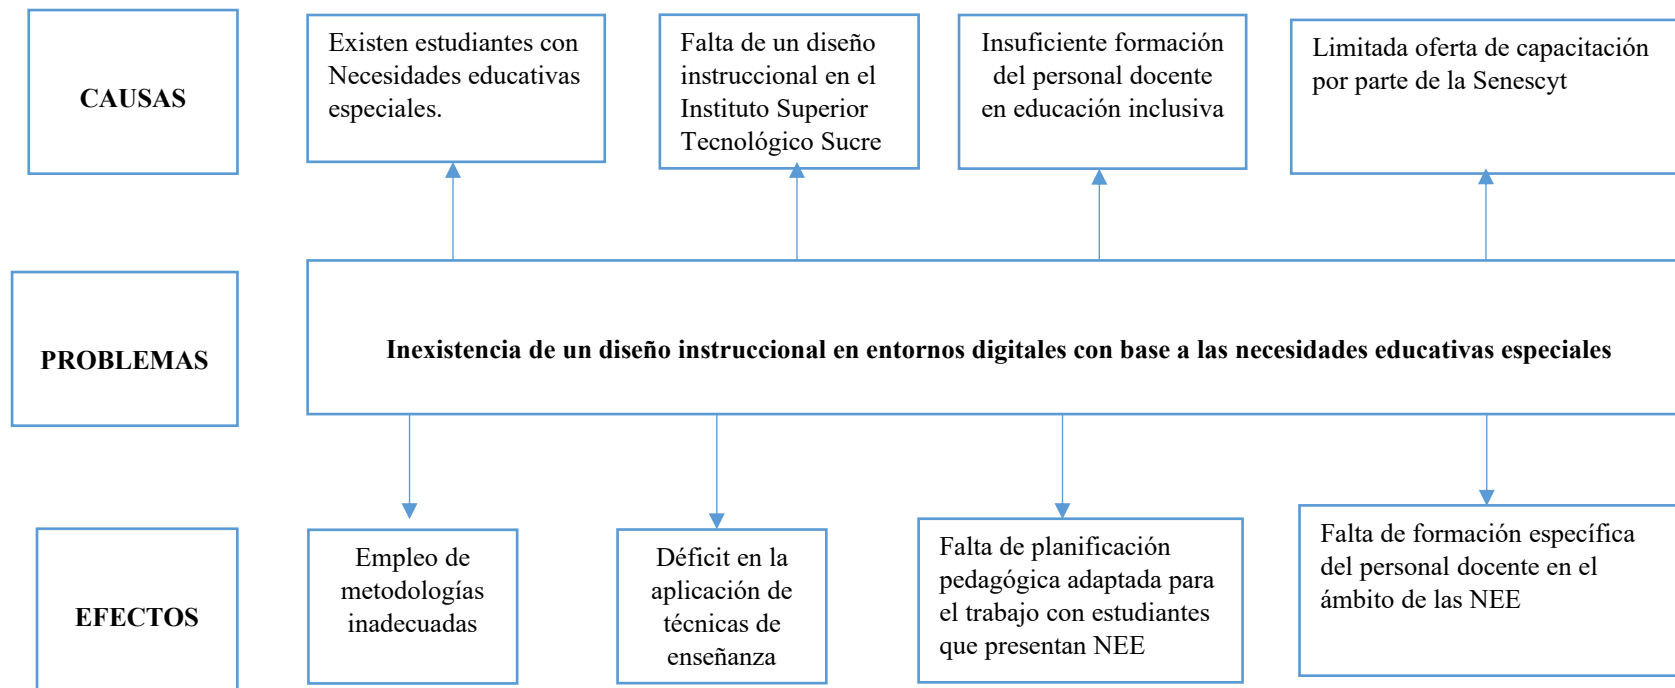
CAUSAS

Existen estudiantes con Necesidades educativas especiales.

Falta de un diseño instruccional en el Instituto Superior Tecnológico Sucre

Insuficiente formación del personal docente en educación inclusiva

Limitada oferta de capacitación por parte de la Senescyt

PROBLEMAS

Inexistencia de un diseño instruccional en entornos digitales con base a las necesidades educativas especiales

EFECTOS

Empleo de metodologías inadecuadas

Déficit en la aplicación de técnicas de enseñanza

Falta de planificación pedagógica adaptada para el trabajo con estudiantes que presentan NEE

Falta de formación específica del personal docente en el ámbito de las NEE